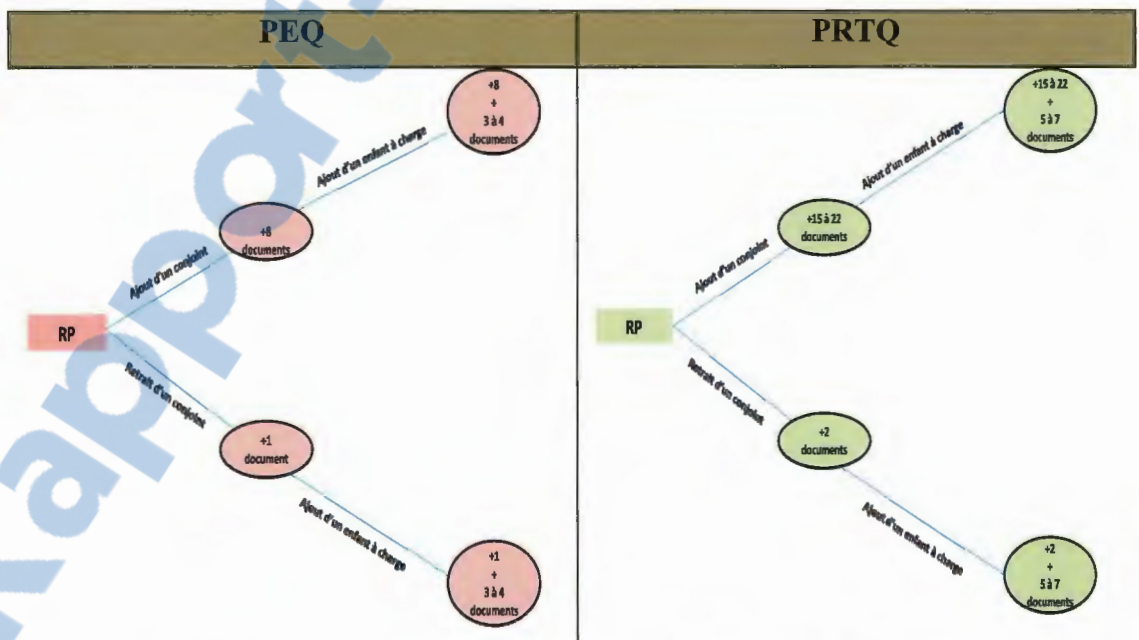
PEQ

+8
+
3 à 4
documents

Ajout d'un enfant à charge

+8
documents

Ajout d'un conjoint

RP

Retrait d'un conjoint

+1
document

Ajout d'un enfant à charge

+1
+
3 à 4
documents

PRTQ

+15 à 22
+
5 à 7
documents

Ajout d'un enfant à charge

+15 à 22
documents

Ajout d'un conjoint

RP

Retrait d'un conjoint

+2
documents

Ajout d'un enfant à charge

+2
+
5 à 7
documents